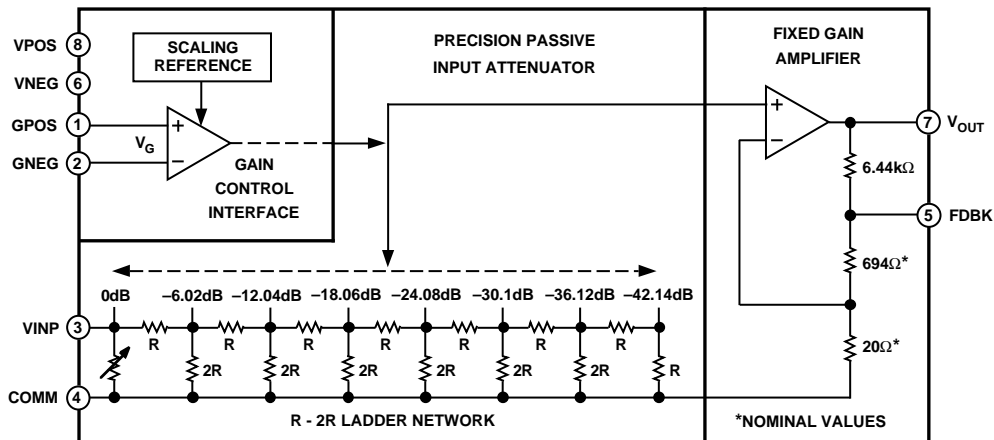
VPOS 8
VNEG 6
GPOS 1
GNEG 2
COMM 4
VINP 3

SCALING REFERENCE

$V_G$

+
−

GAIN CONTROL INTERFACE

PRECISION PASSIVE INPUT ATTENUATOR

FIXED GAIN AMPLIFIER

+
−

7 $V_{OUT}$

6.44kΩ

5 FDBK

694Ω*

20Ω*

0dB −6.02dB −12.04dB −18.06dB −24.08dB −30.1dB −36.12dB −42.14dB

R R R R R R R

2R 2R 2R 2R 2R 2R R

R - 2R LADDER NETWORK

*NOMINAL VALUES